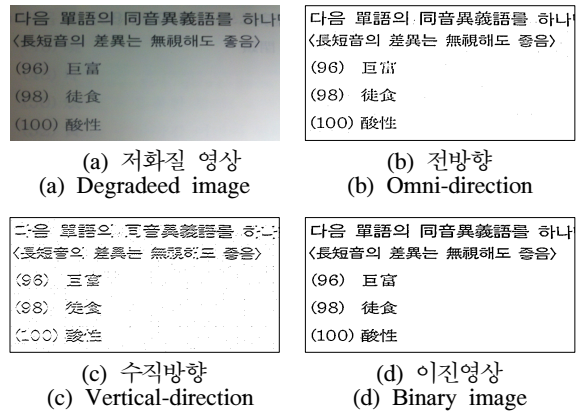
다음 單語의 同音異義語를 하나
〈長短音의 差異는 無視해도 좋음〉
(96) 巨富
(98) 徒食
(100) 酸性

(a) 저화질 영상
(a) Degradeed image

다음 單語의 同音異義語를 하나
〈長短音의 差異는 無視해도 좋음〉
(96) 巨富
(98) 徒食
(100) 酸性

(b) 전방향
(b) Omni-direction

다음 單語의 同音異義語를 하나
〈長短音의 差異는 無視해도 좋음〉
(96) 巨富
(98) 徒食
(100) 酸性

(c) 수직방향
(c) Vertical-direction

다음 單語의 同音異義語를 하나
〈長短音의 差異는 無視해도 좋음〉
(96) 巨富
(98) 徒食
(100) 酸性

(d) 이진영상
(d) Binary image